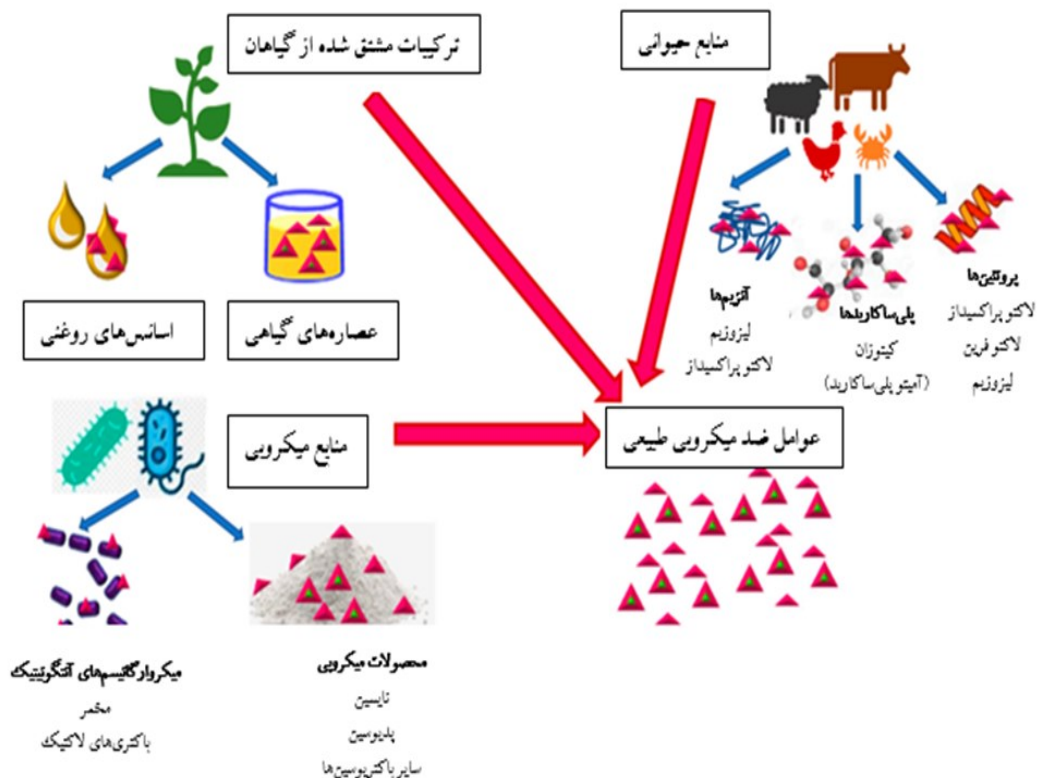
ترکیبات مشتق شده از گیاهان

منابع حیوانی

اسانس‌های روغنی

عصاره‌های گیاهی

آنزیم‌ها
لیزوزیم
لاکتوپراکسیداز

پلی‌ساکاریدها
کیتوزان
(آمینوپلی‌ساکارید)

پروتئین‌ها
لاکتوپراکسیداز
لاکتوفرین
لیزوزیم

منابع میکروبی

عوامل ضد میکروبی طبیعی

میکروارگانیسم‌های آنتاگونیستیک
مخمر
باکتری‌های لاکتیک

محصولات میکروبی
نایسین
پلیوسین
سایر باکتریوسین‌ها